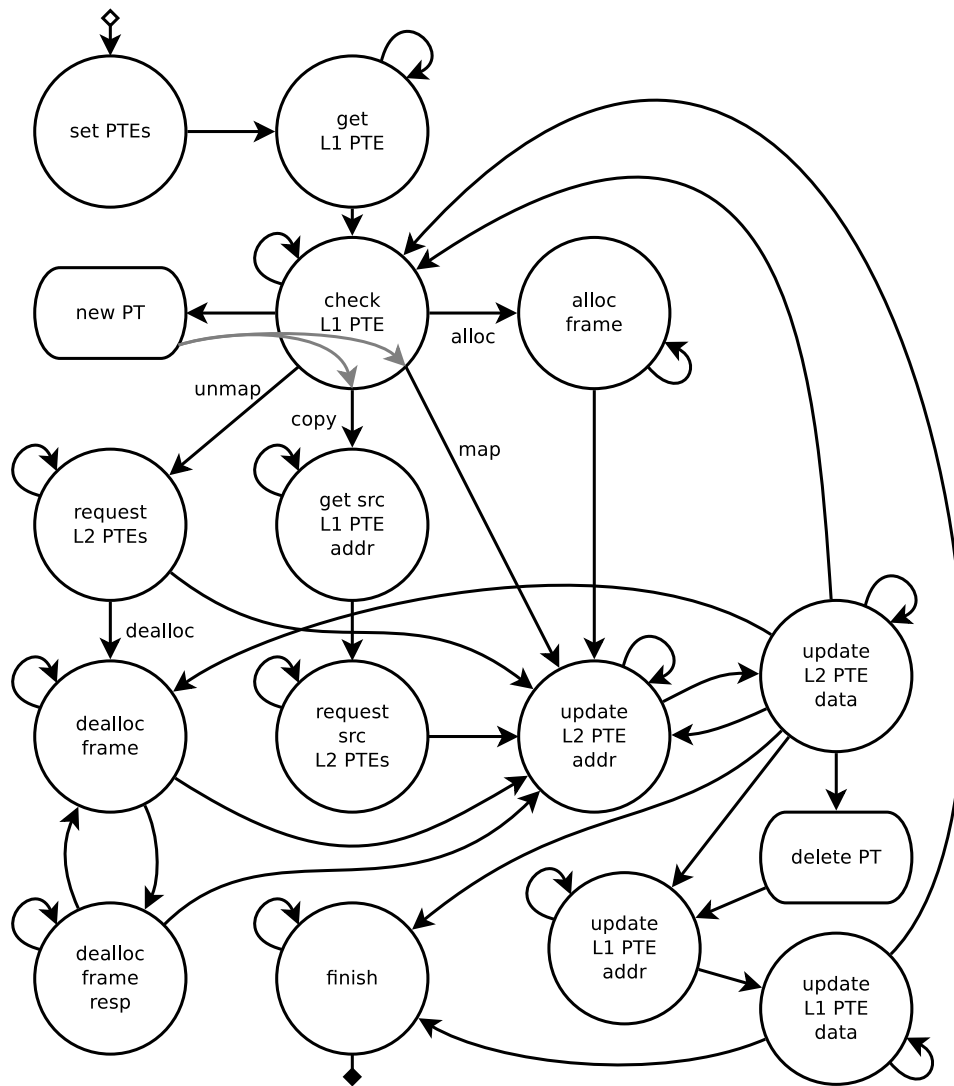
set PTEs

get L1 PTE

new PT

check L1 PTE

alloc

alloc frame

unmap

copy

map

request L2 PTEs

get src L1 PTE addr

dealloc

update L2 PTE data

dealloc frame

request src L2 PTEs

update L2 PTE addr

delete PT

dealloc frame resp

finish

update L1 PTE addr

update L1 PTE data